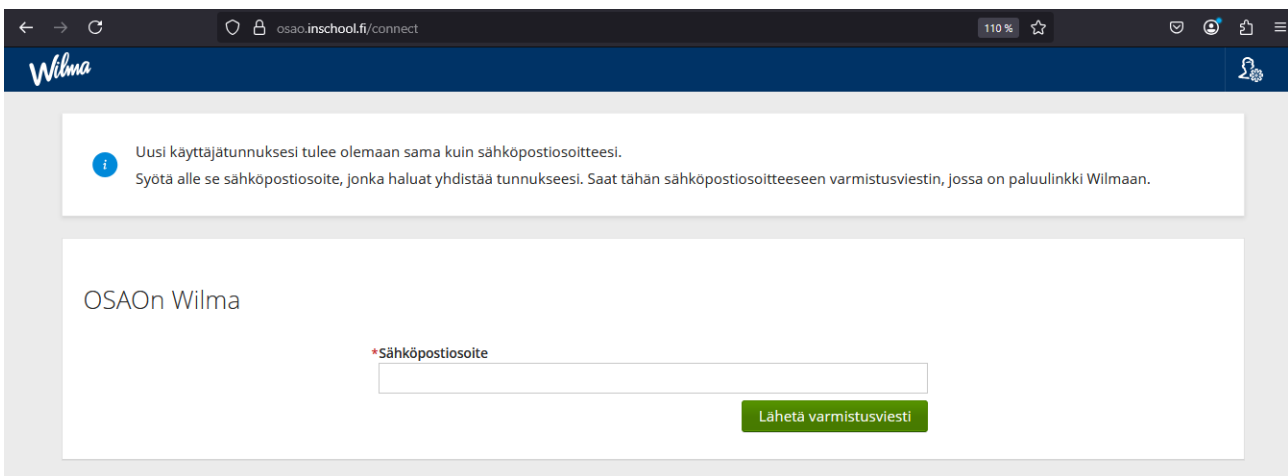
osao.inschool.fi/connect

110 %

Wilma

i

Uusi käyttäjätunnuksesi tulee olemaan sama kuin sähköpostiosoitteesi.
Syötä alle se sähköpostiosoite, jonka haluat yhdistää tunnukseesi. Saat tähän sähköpostiosoitteeseen varmistusviestin, jossa on paluulinkki Wilmaan.

OSAOn Wilma

*Sähköpostiosoite

Lähetä varmistusviesti